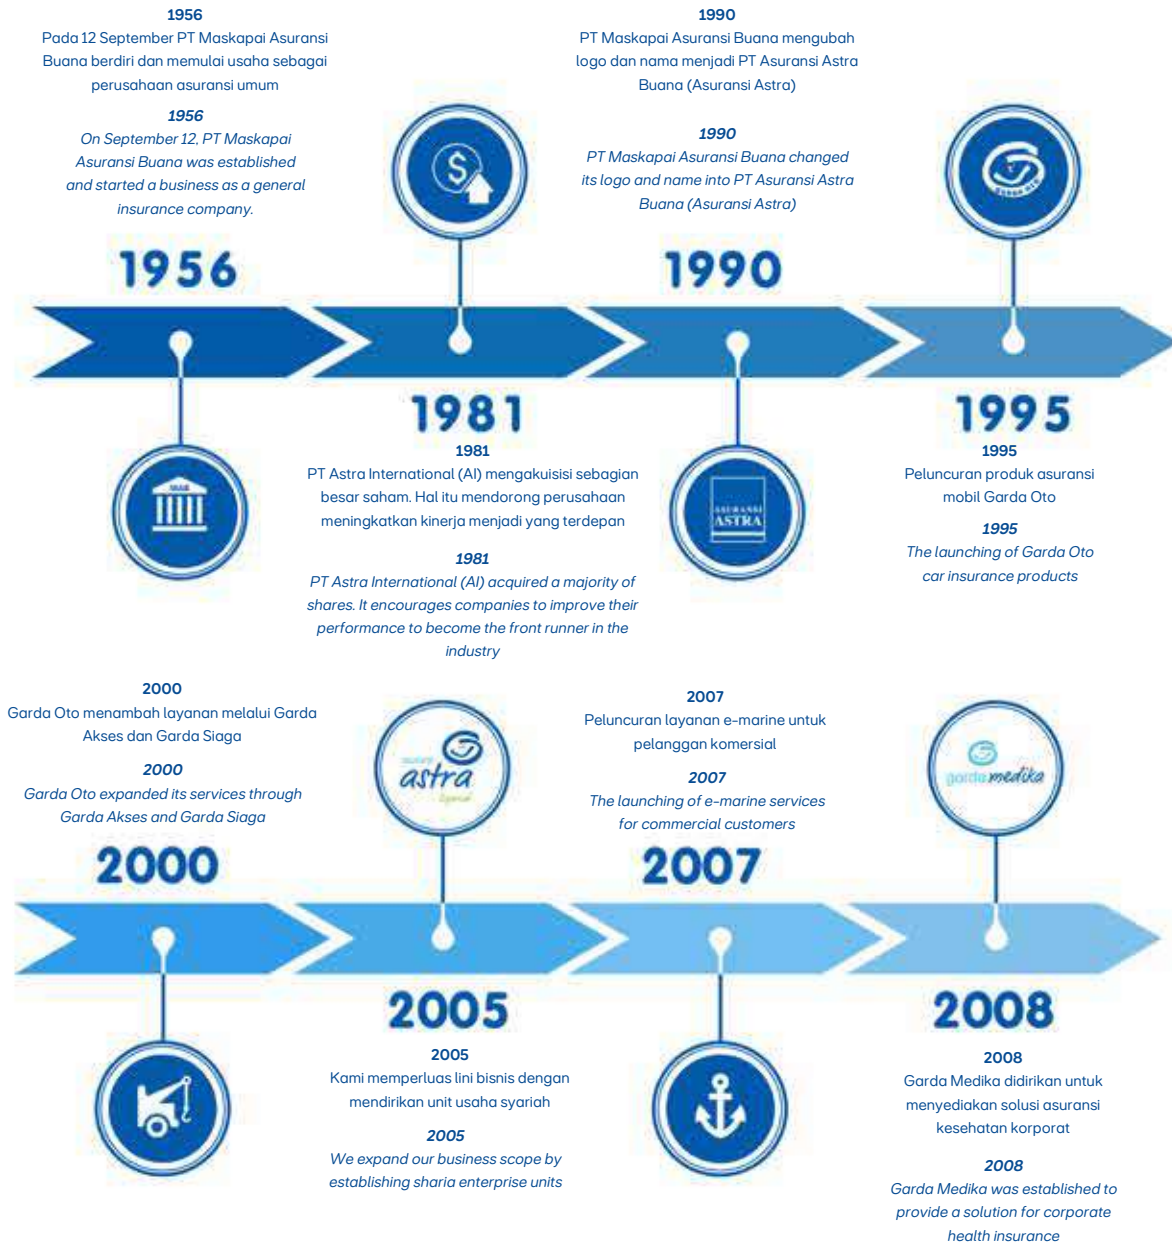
1956
Pada 12 September PT Maskapai Asuransi Buana berdiri dan memulai usaha sebagai perusahaan asuransi umum

1956
On September 12, PT Maskapai Asuransi Buana was established and started a business as a general insurance company.

1956

1990
PT Maskapai Asuransi Buana mengubah logo dan nama menjadi PT Asuransi Astra Buana (Asuransi Astra)

1990
PT Maskapai Asuransi Buana changed its logo and name into PT Asuransi Astra Buana (Asuransi Astra)

1990

1981

1981
PT Astra International (AI) mengakuisisi sebagian besar saham. Hal itu mendorong perusahaan meningkatkan kinerja menjadi yang terdepan

1981
PT Astra International (AI) acquired a majority of shares. It encourages companies to improve their performance to become the front runner in the industry

ASURANSI ASTRA

1995

1995
Peluncuran produk asuransi mobil Garda Oto

1995
The launching of Garda Oto car insurance products

2000
Garda Oto menambah layanan melalui Garda Akses dan Garda Siaga

2000
Garda Oto expanded its services through Garda Akses and Garda Siaga

2000

astra

2007
Peluncuran layanan e-marine untuk pelanggan komersial

2007
The launching of e-marine services for commercial customers

2007

garda medika

2005

2005
Kami memperluas lini bisnis dengan mendirikan unit usaha syariah

2005
We expand our business scope by establishing sharia enterprise units

2008

2008
Garda Medika didirikan untuk menyediakan solusi asuransi kesehatan korporat

2008
Garda Medika was established to provide a solution for corporate health insurance